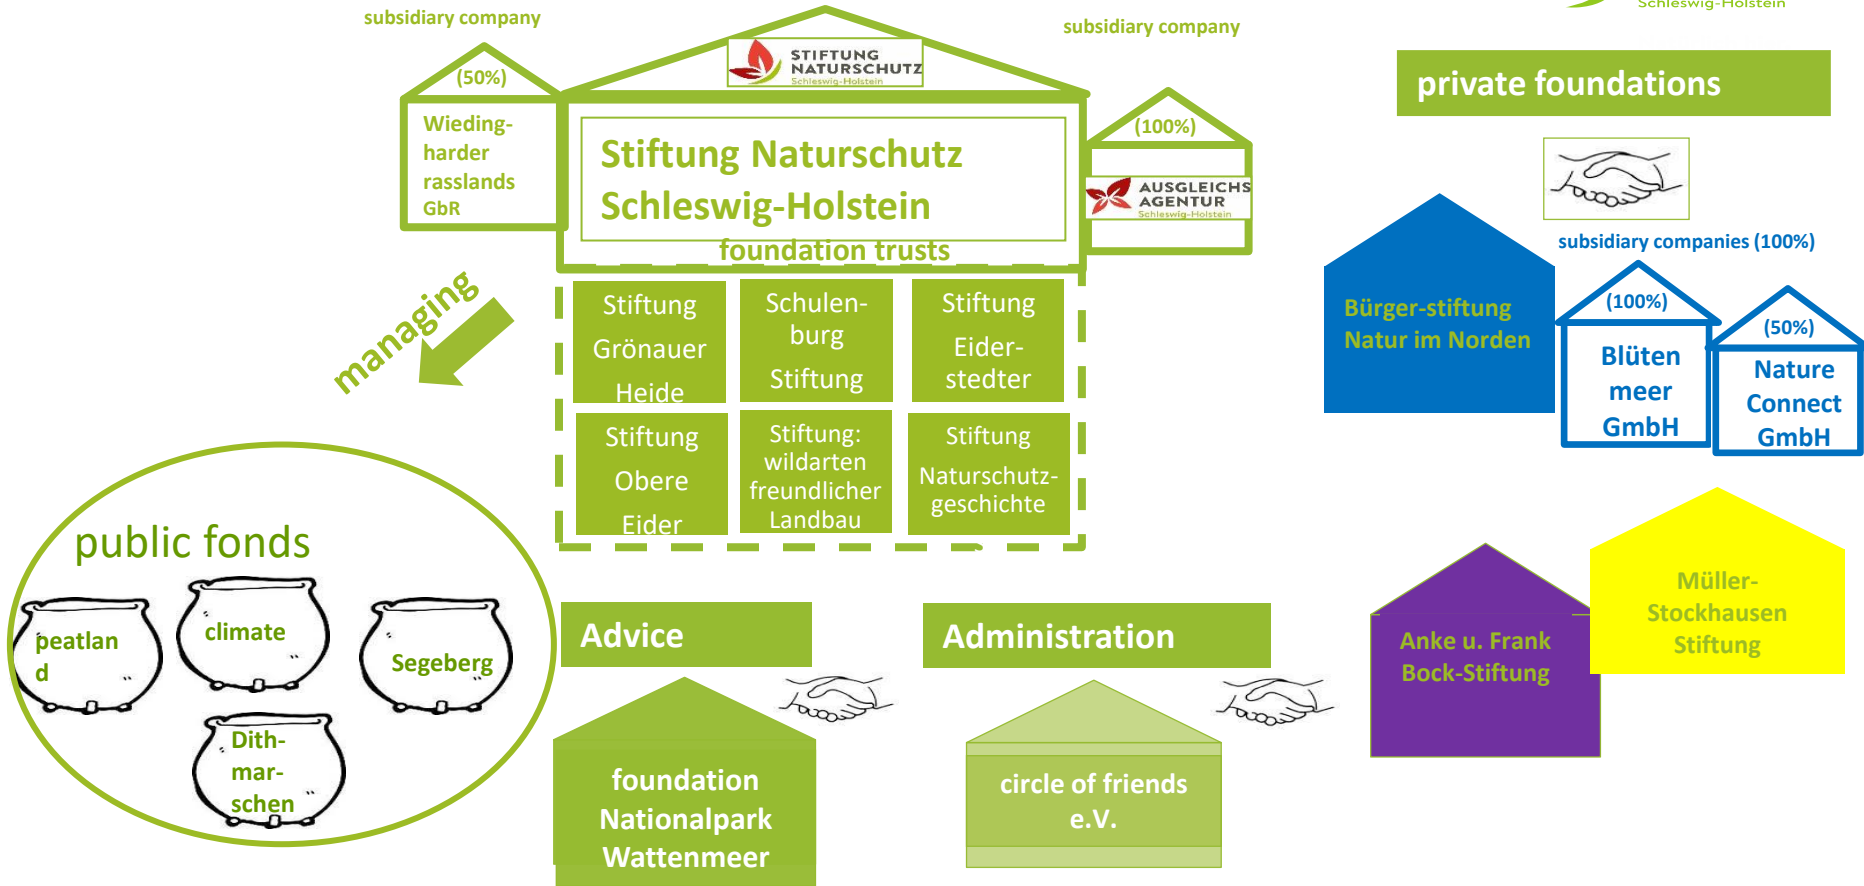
subsidiary company

subsidiary company

Schleswig-Holstein

(50%)

Wieding-harder rasslands GbR

STIFTUNG NATURSCHUTZ Schleswig-Holstein

Stiftung Naturschutz Schleswig-Holstein

foundation trusts

(100%)

AUSGLEICHS AGENTUR Schleswig-Holstein

private foundations

subsidiary companies (100%)

Bürger-stiftung Natur im Norden

(100%)

Blüten meer GmbH

(50%)

Nature Connect GmbH

managing

| Stiftung Grönauer Heide | Schulen-burg Stiftung | Stiftung Eider-stedter |
|---|---|---|
| Stiftung Obere Eider | Stiftung: wildarten freundlicher Landbau | Stiftung Naturschutz-geschichte |

public fonds

peatlan d

climate

Segeberg

Dith-mar-schen

Advice

Administration

foundation Nationalpark Wattenmeer

circle of friends e.V.

Anke u. Frank Bock-Stiftung

Müller-Stockhausen Stiftung